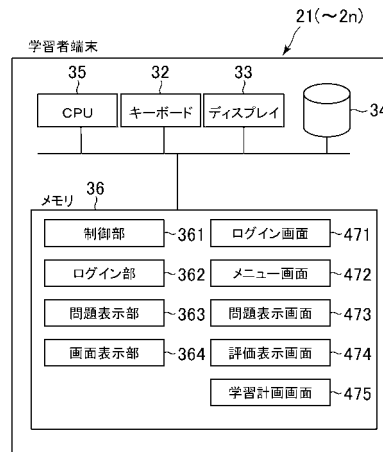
21(~2n)

学習者端末

35 32 33

CPU

キーボード

ディスプレイ

34

メモリ 36

制御部 ~361

ログイン部 ~362

問題表示部 ~363

画面表示部 ~364

ログイン画面 ~471

メニュー画面 ~472

問題表示画面 ~473

評価表示画面 ~474

学習計画画面 ~475